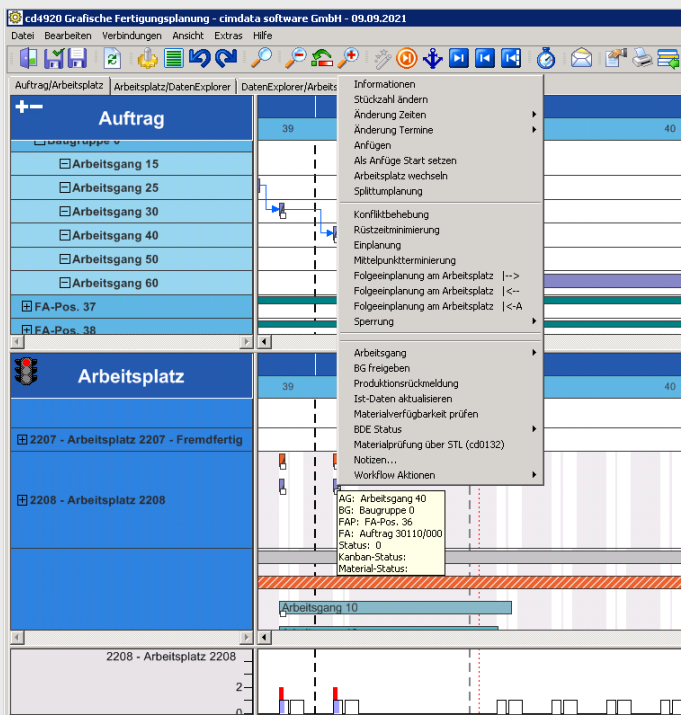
cd4920 Grafische Fertigungsplanung - cimdata software GmbH - 09.09.2021

Datei Bearbeiten Verbindungen Ansicht Extras Hilfe

Auftrag/Arbeitsplatz | Arbeitsplatz/DatenExplorer | DatenExplorer/Arbeits

+− Auftrag

39

40

Baugruppe 0
Arbeitsgang 15
Arbeitsgang 25
Arbeitsgang 30
Arbeitsgang 40
Arbeitsgang 50
Arbeitsgang 60
FA-Pos. 37
FA-Pos. 38

Informationen
Stückzahl ändern
Änderung Zeiten
Änderung Termine
Anfügen
Als Anfüge Start setzen
Arbeitsplatz wechseln
Splittumplanung
Konfliktbehebung
Rüstzeitminimierung
Einplanung
Mittelpunktterminierung
Folgeeinplanung am Arbeitsplatz |-->
Folgeeinplanung am Arbeitsplatz |<--
Folgeeinplanung am Arbeitsplatz |<-A
Sperrung
Arbeitsgang
BG freigeben
Produktionsrückmeldung
Ist-Daten aktualisieren
Materialverfügbarkeit prüfen
BDE Status
Materialprüfung über STL (cd0132)
Notizen...
Workflow Aktionen

Arbeitsplatz

39

2207 - Arbeitsplatz 2207 - Fremdfertig
2208 - Arbeitsplatz 2208

AG: Arbeitsgang 40
BG: Baugruppe 0
FAP: FA-Pos. 36
FA: Auftrag 30110/000
Status: 0
Kanban-Status:
Material-Status:

Arbeitsgang 10

2208 - Arbeitsplatz 2208
2
0